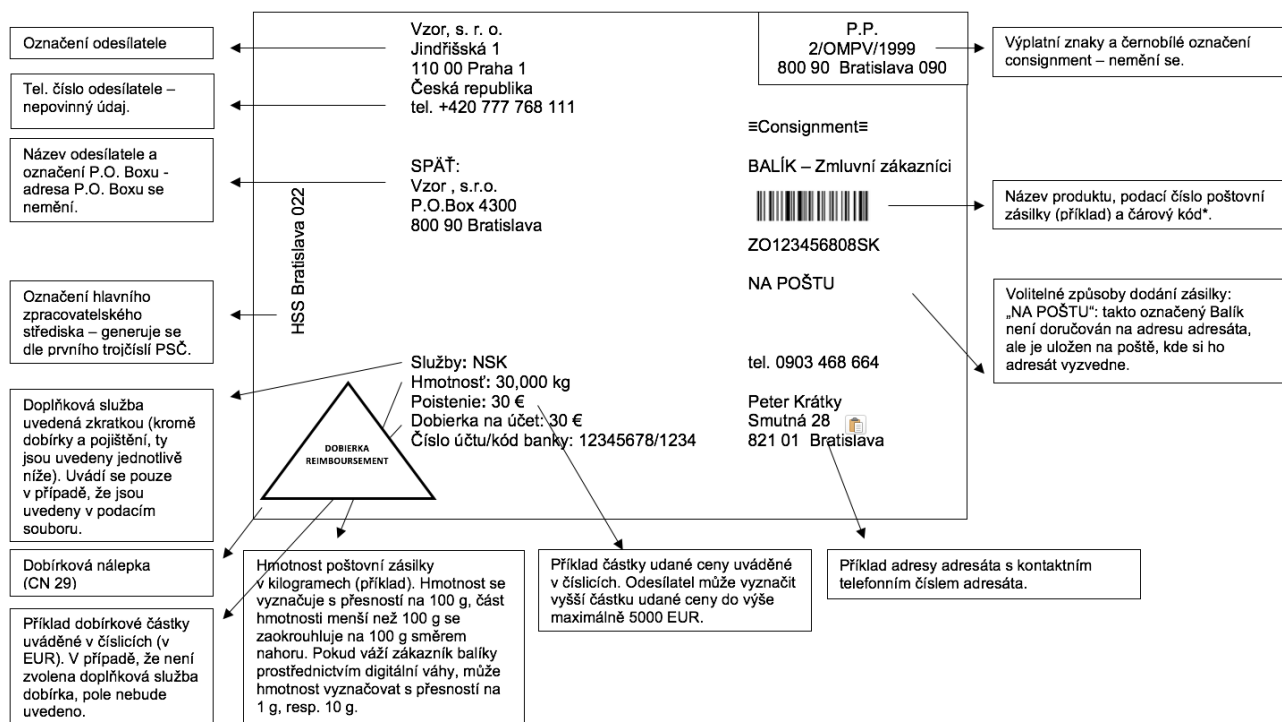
Označení odesílatele

Tel. číslo odesílatele – nepovinný údaj.

Název odesílatele a označení P.O. Boxu - adresa P.O. Boxu se nemění.

Označení hlavního zpracovatelského střediska – generuje se dle prvního trojčíslí PSČ.

Doplňková služba uvedená zkratkou (kromě dobírky a pojištění, ty jsou uvedeny jednotlivě níže). Uvádí se pouze v případě, že jsou uvedeny v podacím souboru.

Dobírková nálepka (CN 29)

Příklad dobírkové částky uváděné v číslicích (v EUR). V případě, že není zvolena doplňková služba dobírka, pole nebude uvedeno.

Vzor, s. r. o.
Jindřišská 1
110 00 Praha 1
Česká republika
tel. +420 777 768 111

SPÄŤ:
Vzor , s.r.o.
P.O.Box 4300
800 90 Bratislava

HSS Bratislava 022

Služby: NSK
Hmotnosť: 30,000 kg
Poistenie: 30 €
Dobierka na účet: 30 €
Číslo účtu/kód banky: 12345678/1234

DOBIERKA
REIMBOURSEMENT

P.P.
2/OMPV/1999
800 90 Bratislava 090

≡Consignment≡

BALÍK – Zmluvní zákazníci

ZO123456808SK

NA POŠTU

tel. 0903 468 664

Peter Krátky
Smutná 28
821 01 Bratislava

Výplatní znaky a černobílé označení consignment – nemění se.

Název produktu, podací číslo poštovní zásilky (příklad) a čárový kód*.

Volitelné způsoby dodání zásilky: „NA POŠTU": takto označený Balík není doručován na adresu adresáta, ale je uložen na poště, kde si ho adresát vyzvedne.

Hmotnost poštovní zásilky v kilogramech (příklad). Hmotnost se vyznačuje s přesností na 100 g, část hmotnosti menší než 100 g se zaokrouhluje na 100 g směrem nahoru. Pokud váží zákazník balíky prostřednictvím digitální váhy, může hmotnost vyznačovat s přesností na 1 g, resp. 10 g.

Příklad částky udané ceny uváděné v číslicích. Odesílatel může vyznačit vyšší částku udané ceny do výše maximálně 5000 EUR.

Příklad adresy adresáta s kontaktním telefonním číslem adresáta.